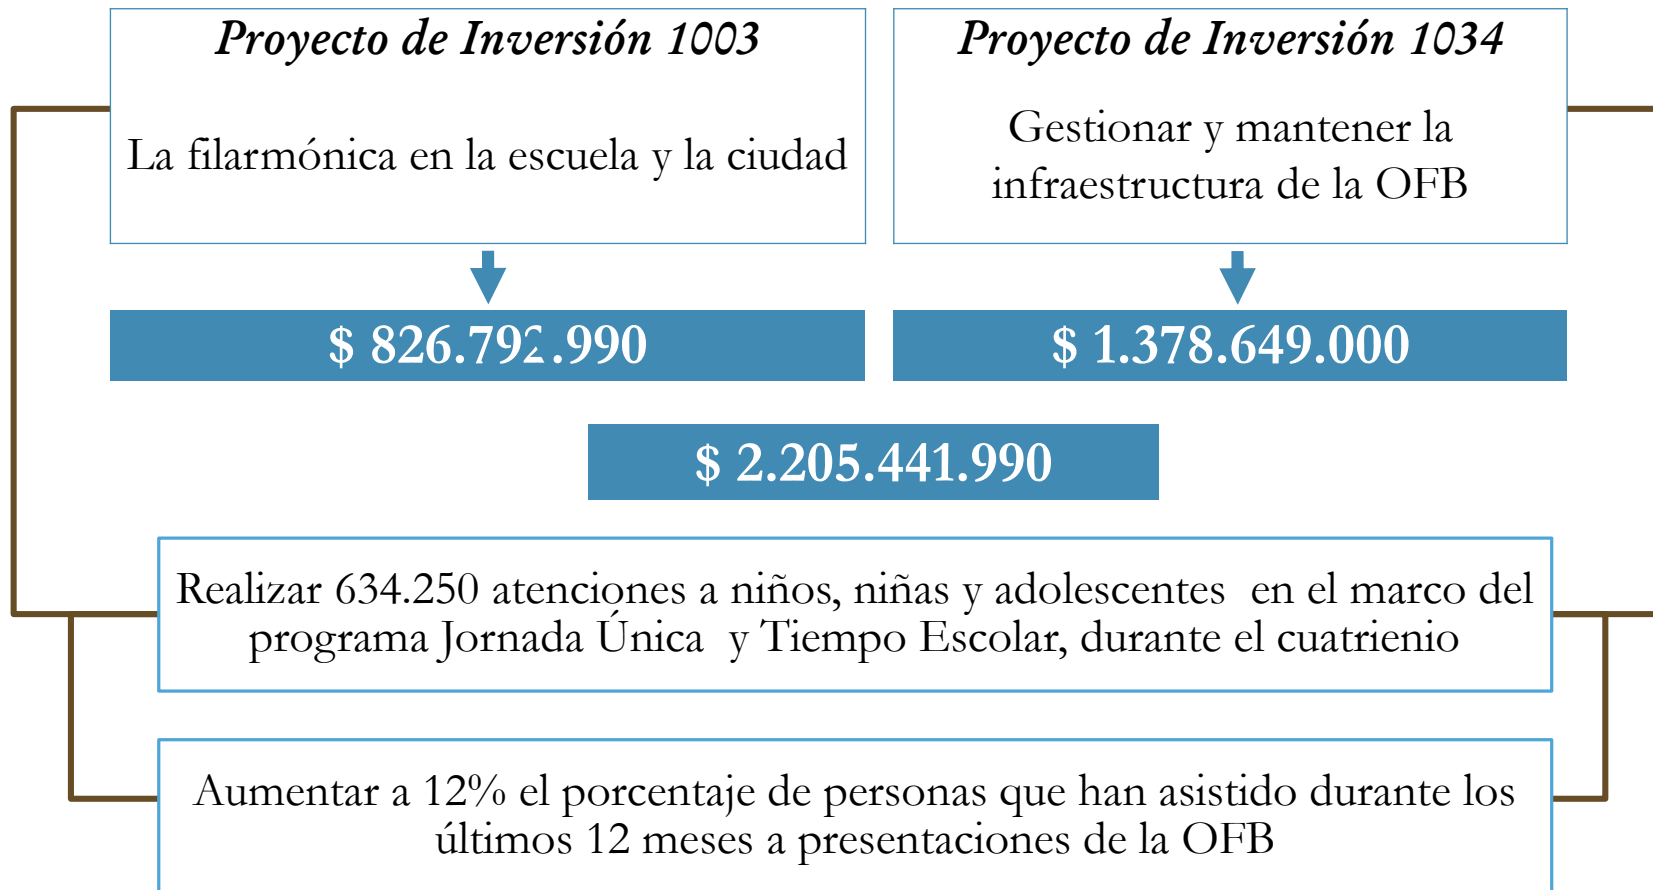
Proyecto de Inversión 1003

La filarmónica en la escuela y la ciudad

Proyecto de Inversión 1034

Gestionar y mantener la infraestructura de la OFB

$ 826.792.990

$ 1.378.649.000

$ 2.205.441.990

Realizar 634.250 atenciones a niños, niñas y adolescentes en el marco del programa Jornada Única y Tiempo Escolar, durante el cuatrienio

Aumentar a 12% el porcentaje de personas que han asistido durante los últimos 12 meses a presentaciones de la OFB